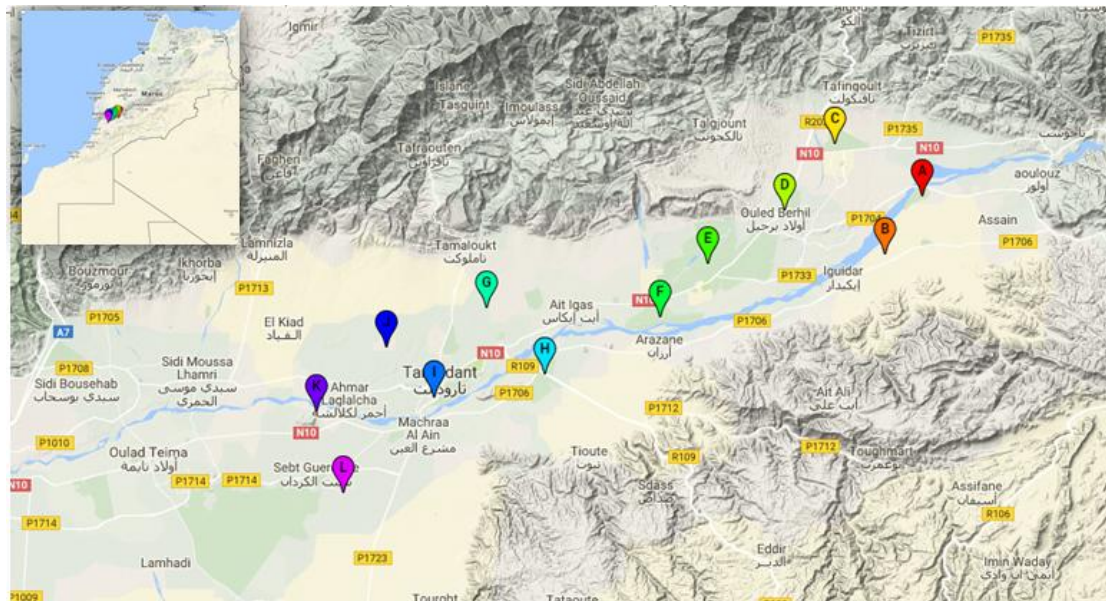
Igmir
Tizicht
P1735
Islane Tasquint
Sidi Abdellah Oussaid
Imoulass
إيمولاس
Talgjount
تالكجونت
Tafingoult
تافنكولت
C
R203
P1735
Tafraouten
تافراوتن
N10
Fachen
فاشن
A
aoulouz
أولوز
D
Ouled Berhil
أولاد برحيل
P1704
Assain
B
E
P1706
Lamnizla
المنيزلة
Ikhorba
إيخوربا
Bouzmour
بوزمور
Tamaloukt
تاملوكت
Iguidar
إيكيدار
P1733
P1713
G
F
Ait Igas
أيت إيكاس
N10
A7
P1705
El Kiad
القياد
J
P1706
Arazane
أرزان
P1708
Sidi Moussa Lhamri
سيدي موسى الحمري
H
N10
R109
Sidi Bousehab
سيدي بوسحاب
I
Taroudant
تارودانت
K
Ahmar Laglalcha
أحمر لكلالشة
P1706
Ait Ali
أيت علي
P1712
P1010
N10
Machraa Al Ain
مشرع العين
P1712
Toughmart
توغمرت
Oulad Teima
أولاد تايمة
R109
Tioute
تيوت
L
Sebt Guerdane
سبت الكرادان
Assifane
أسيفان
N10
P1714
P1714
Sdass
سداس
R106
P1714
Lamhadi
P1723
Eddir
الدير
Imin Waday
إيمي ن وادي
P1009
Tourght
Tataoute